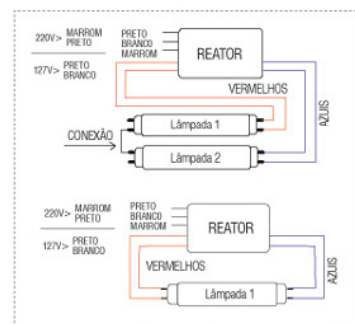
220V> MARROM
PRETO

127V> PRETO
BRANCO

PRETO
BRANCO
MARROM

REATOR

VERMELHOS

AZUIS

CONEXÃO

Lâmpada 1

Lâmpada 2

220V> MARROM
PRETO

127V> PRETO
BRANCO

PRETO
BRANCO
MARROM

REATOR

VERMELHOS

AZUIS

Lâmpada 1